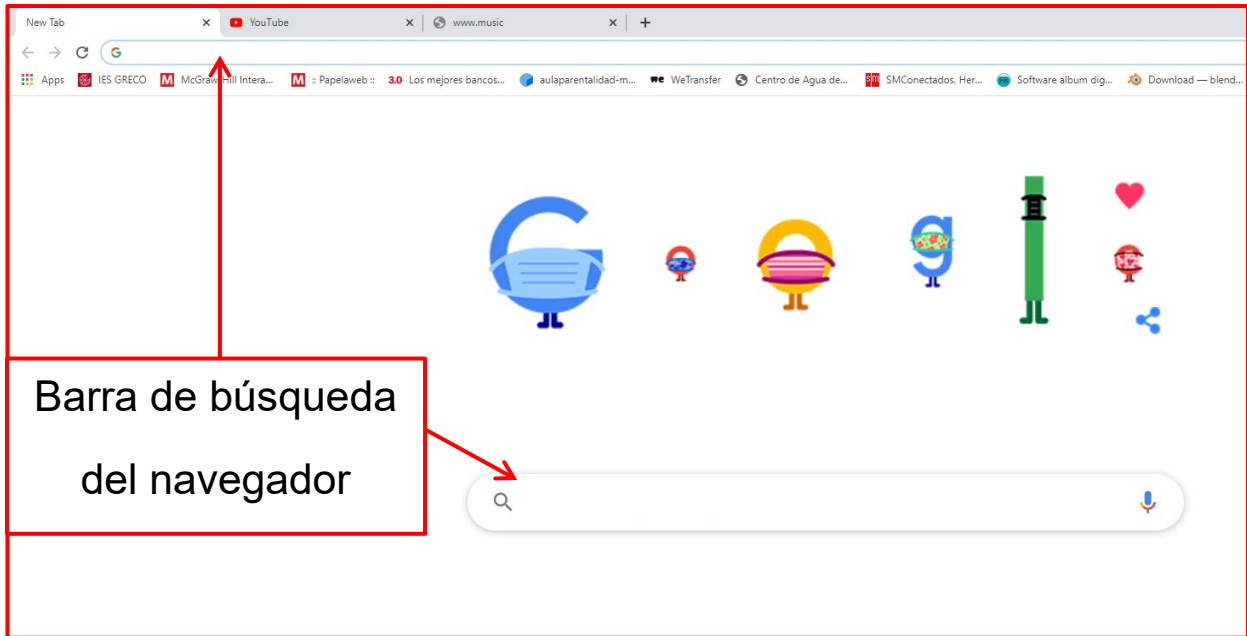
New Tab × YouTube × www.music × +

Apps IES GRECO McGraw-Hill Intera... :: Papelaweb :: 3.0 Los mejores bancos... aulaparentalidad-m... WeTransfer Centro de Agua de... SMConectados. Her... Software album dig... Download — blend...

Barra de búsqueda del navegador